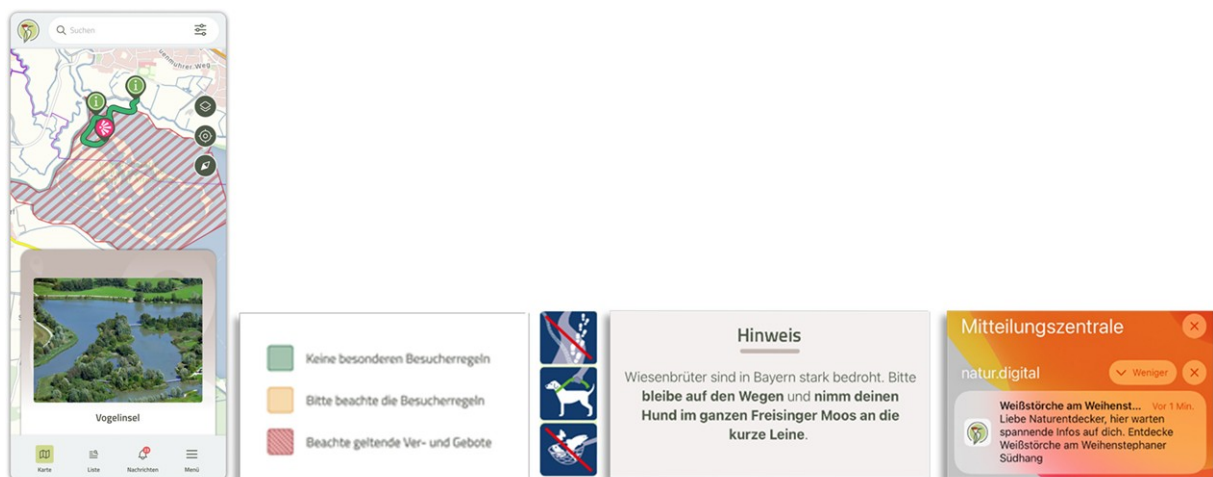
Suchen

Weihenstephaner Weg

Vogelinsel

Karte
Liste
Nachrichten
Menü

Keine besonderen Besucherregeln

Bitte beachte die Besucherregeln

Beachte geltende Ver- und Gebote

Hinweis

Wiesenbrüter sind in Bayern stark bedroht. Bitte **bleibe auf den Wegen** und **nimm deinen Hund im ganzen Freisinger Moos an die kurze Leine**.

Mitteilungszentrale

natur.digital

Weniger

Weißstörche am Weihenst...
Vor 1 Min.
Liebe Naturentdecker, hier warten spannende Infos auf dich. Entdecke Weißstörche am Weihenstephaner Südhang